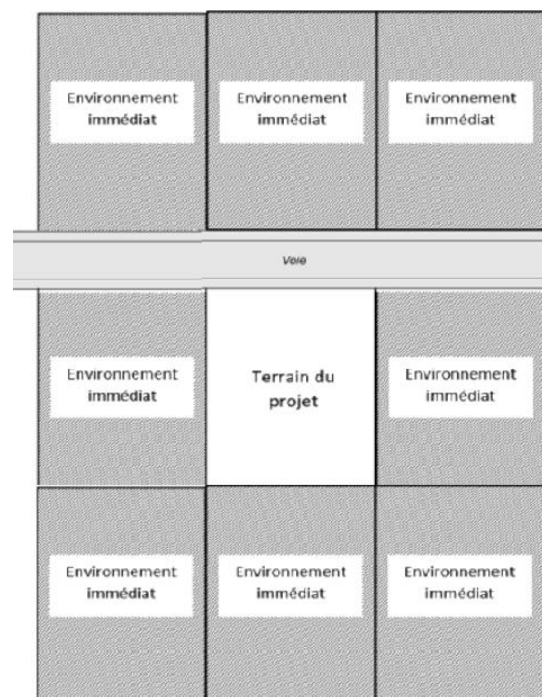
Environnement immédiat

Environnement immédiat

Environnement immédiat

Voie

Environnement immédiat

Terrain du projet

Environnement immédiat

Environnement immédiat

Environnement immédiat

Environnement immédiat